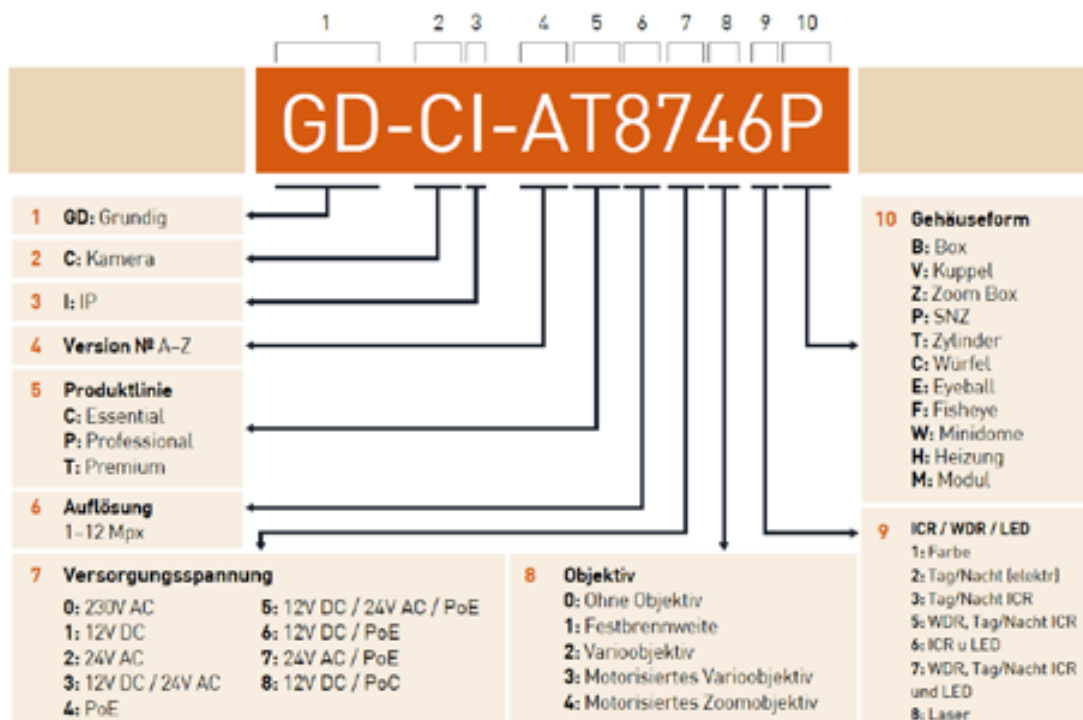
1 2 3 4 5 6 7 8 9 10

GD-CI-AT8746P

1 **GD:** Grundig

2 **C:** Kamera

3 **I:** IP

4 **Version №** A–Z

5 **Produktlinie**
**C:** Essential
**P:** Professional
**T:** Premium

6 **Auflösung**
1–12 Mpx

10 **Gehäuseform**
**B:** Box
**V:** Kuppel
**Z:** Zoom Box
**P:** SNZ
**T:** Zylinder
**C:** Würfel
**E:** Eyeball
**F:** Fisheye
**W:** Minidome
**H:** Heizung
**M:** Modul

9 **ICR / WDR / LED**
1: Farbe
2: Tag/Nacht (elektr)
3: Tag/Nacht ICR
5: WDR, Tag/Nacht ICR
6: ICR u LED
7: WDR, Tag/Nacht ICR und LED
8: Laser

7 **Versorgungsspannung**
**0:** 230V AC
**1:** 12V DC
**2:** 24V AC
**3:** 12V DC / 24V AC
**4:** PoE
**5:** 12V DC / 24V AC / PoE
**6:** 12V DC / PoE
**7:** 24V AC / PoE
**8:** 12V DC / PoC

8 **Objektiv**
**0:** Ohne Objektiv
**1:** Festbrennweite
**2:** Varioobjektiv
**3:** Motorisiertes Varioobjektiv
**4:** Motorisiertes Zoomobjektiv